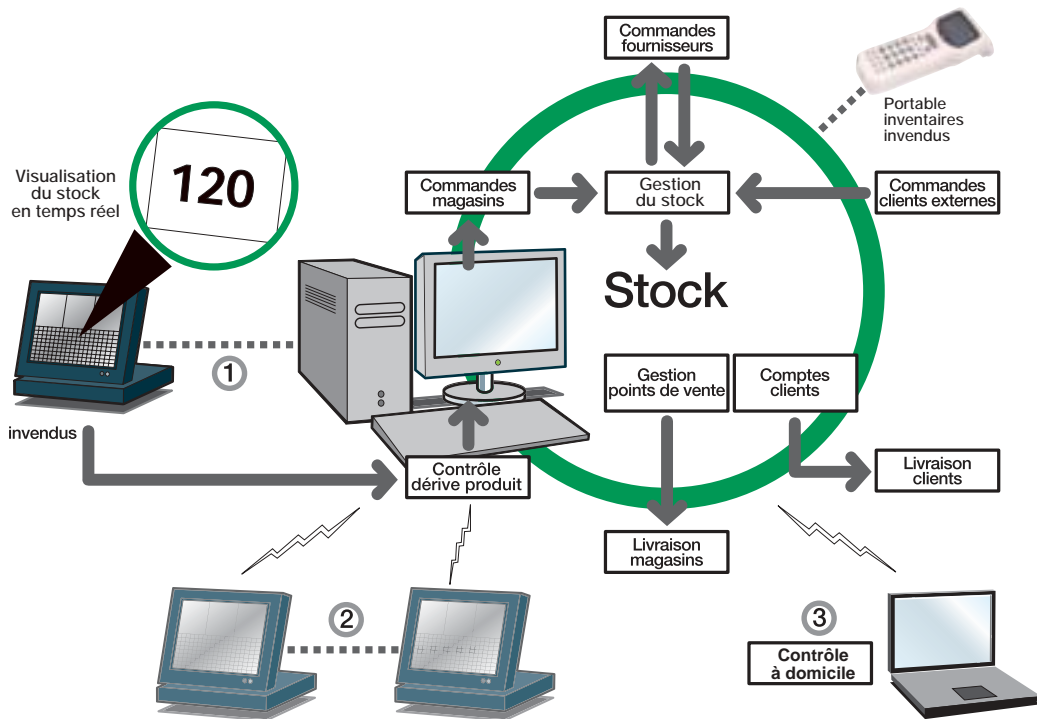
Commandes fournisseurs

Portable inventaires invendus

Visualisation du stock en temps réel

120

Commandes magasins

Gestion du stock

Commandes clients externes

Stock

1

Gestion points de vente

Comptes clients

invendus

Contrôle dérive produit

Livraison clients

Livraison magasins

2

3

Contrôle à domicile